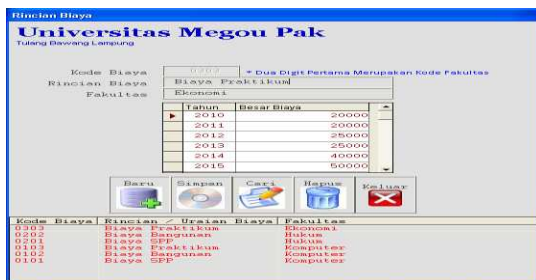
Rincian Biaya

Universitas Megou Pak
Tulang Bawang Lampung

Kode Biaya 0303 * Dua Digit Pertama Merupakan Kode Fakultas
Rincian Biaya Biaya Praktikum
Fakultas Ekonomi

| | Tahun | Besar Biaya |
|---|---|---|
| ► | 2010 | 20000 |
| | 2011 | 20000 |
| | 2012 | 25000 |
| | 2013 | 25000 |
| | 2014 | 40000 |
| | 2015 | 50000 |

Baru Simpan Cari Hapus Keluar

| Kode Biaya | Rincian / Uraian Biaya | Fakultas |
|---|---|---|
| 0303 | Biaya Praktikum | Ekonomi |
| 0202 | Biaya Bangunan | Hukum |
| 0201 | Biaya SPP | Hukum |
| 0103 | Biaya Praktikum | Komputer |
| 0102 | Biaya Bangunan | Komputer |
| 0101 | Biaya SPP | Komputer |